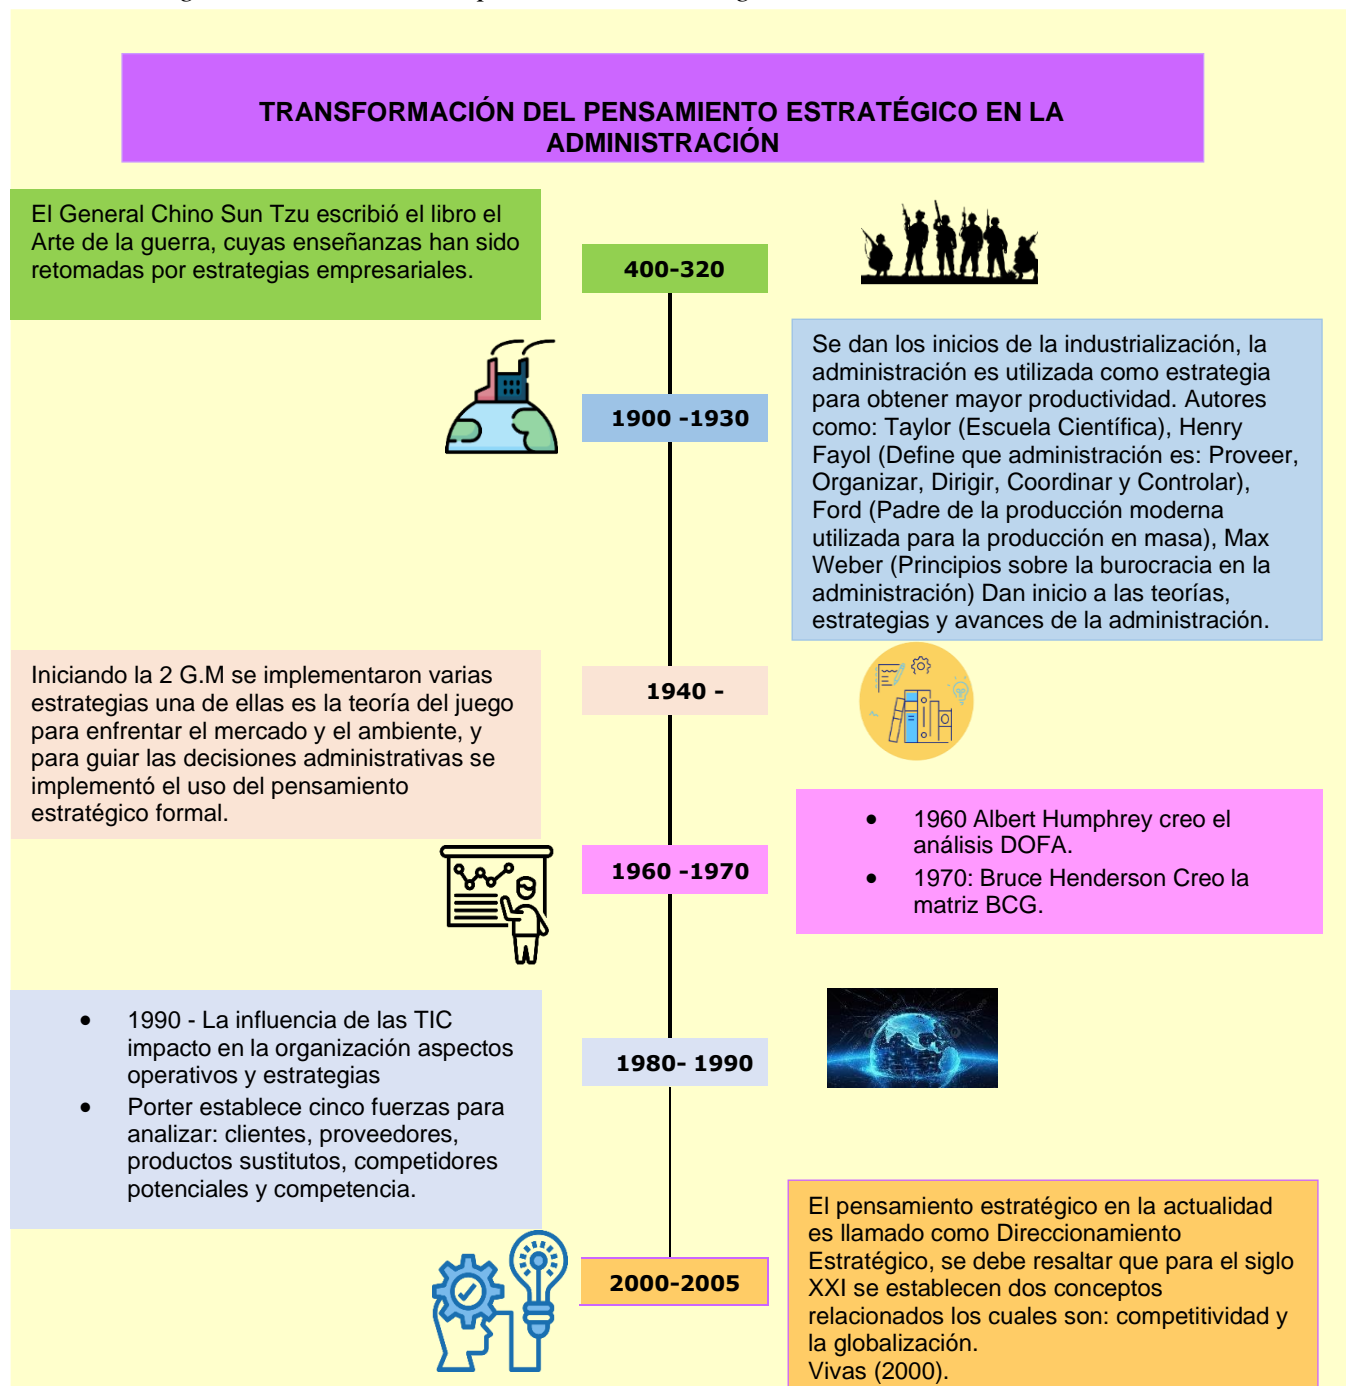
TRANSFORMACIÓN DEL PENSAMIENTO ESTRATÉGICO EN LA ADMINISTRACIÓN

El General Chino Sun Tzu escribió el libro el Arte de la guerra, cuyas enseñanzas han sido retomadas por estrategias empresariales.

400-320

Se dan los inicios de la industrialización, la administración es utilizada como estrategia para obtener mayor productividad. Autores como: Taylor (Escuela Científica), Henry Fayol (Define que administración es: Proveer, Organizar, Dirigir, Coordinar y Controlar), Ford (Padre de la producción moderna utilizada para la producción en masa), Max Weber (Principios sobre la burocracia en la administración) Dan inicio a las teorías, estrategias y avances de la administración.

1900 -1930

Iniciando la 2 G.M se implementaron varias estrategias una de ellas es la teoría del juego para enfrentar el mercado y el ambiente, y para guiar las decisiones administrativas se implementó el uso del pensamiento estratégico formal.

1940 -

1960 -1970

- 1960 Albert Humphrey creo el análisis DOFA.
- 1970: Bruce Henderson Creo la matriz BCG.

- 1990 - La influencia de las TIC impacto en la organización aspectos operativos y estrategias
- Porter establece cinco fuerzas para analizar: clientes, proveedores, productos sustitutos, competidores potenciales y competencia.

1980- 1990

2000-2005

El pensamiento estratégico en la actualidad es llamado como Direccionamiento Estratégico, se debe resaltar que para el siglo XXI se establecen dos conceptos relacionados los cuales son: competitividad y la globalización.
Vivas (2000).